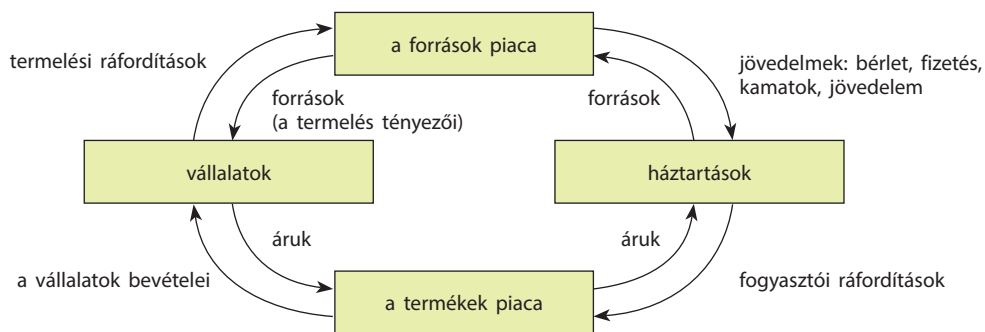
a források piaca

termelési ráfordítások

források
(a termelés tényezői)

források

jövedelmek: bérlet, fizetés, kamatok, jövedelem

vállalatok

háztartások

áruk

áruk

a vállalatok bevételei

fogyasztói ráfordítások

a termékek piaca